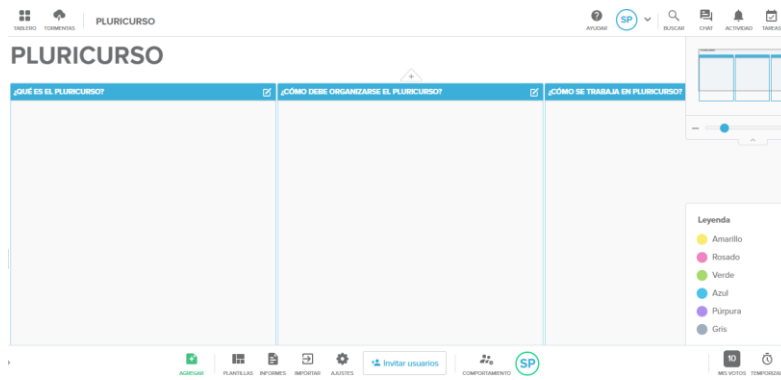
TABLERO TORMENTAS PLURICURSO

AYUDAR SP BUSCAR CHAT ACTIVIDAD TAREAS

PLURICURSO

¿QUÉ ES EL PLURICURSO?

¿CÓMO DEBE ORGANIZARSE EL PLURICURSO?

¿CÓMO SE TRABAJA EN PLURICURSO?

Leyenda
Amarillo
Rosado
Verde
Azul
Púrpura
Gris

AGREGAR PLANTILLAS INFORMES IMPORTAR AJUSTES Invitar usuarios COMPORTAMIENTO SP 10 MIS VOTOS TEMPORIZ